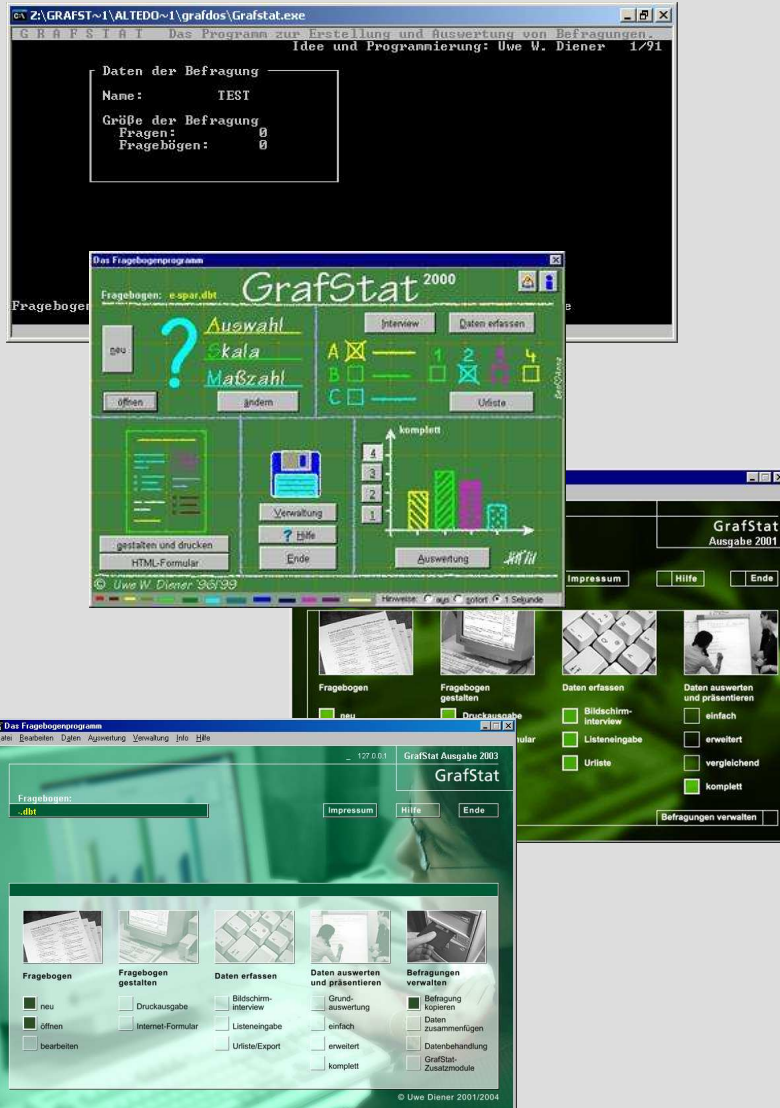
Z:\GRAFST~1\ALTEDO~1\grafdos\Grafstat.exe
G R A F S T A T   Das Programm zur Erstellung und Auswertung von Befragungen.
Idee und Programmierung: Uwe W. Diener 1/91

Daten der Befragung
Name: TEST
Größe der Befragung
Fragen: 0
Fragebögen: 0

Fragebogen

Das Fragebogenprogramm
Fragebogen: e-spar.dbt
GrafStat 2000
neu
Auswahl
Skala
Maßzahl
öffnen
ändern
Interview
Daten erfassen
A B C
1 2 3 4
Urliste
komplett
4 3 2 1
Verwaltung
? Hilfe
Ende
gestalten und drucken
HTML-Formular
Auswertung
© Uwe W. Diener 96/99
Hinweise: aus sofort 1 Sekunde

GrafStat
Ausgabe 2001
Impressum
Hilfe
Ende
Fragebogen
Fragebogen gestalten
Daten erfassen
Daten auswerten und präsentieren
neu
Druckausgabe
ular
Bildschirm-interview
Listeneingabe
Urliste
einfach
erweitert
vergleichend
komplett
Befragungen verwalten

Das Fragebogenprogramm
atei Bearbeiten Daten Auswertung Verwaltung Info Hilfe
127.0.0.1
GrafStat Ausgabe 2003
GrafStat
Fragebogen:
.dbt
Impressum
Hilfe
Ende
Fragebogen
Fragebogen gestalten
Daten erfassen
Daten auswerten und präsentieren
Befragungen verwalten
neu
öffnen
bearbeiten
Druckausgabe
Internet-Formular
Bildschirm-interview
Listeneingabe
Urliste/Export
Grund-auswertung
einfach
erweitert
komplett
Befragung kopieren
Daten zusammenfügen
Datenbehandlung
GrafStat-Zusatzmodule
© Uwe Diener 2001/2004